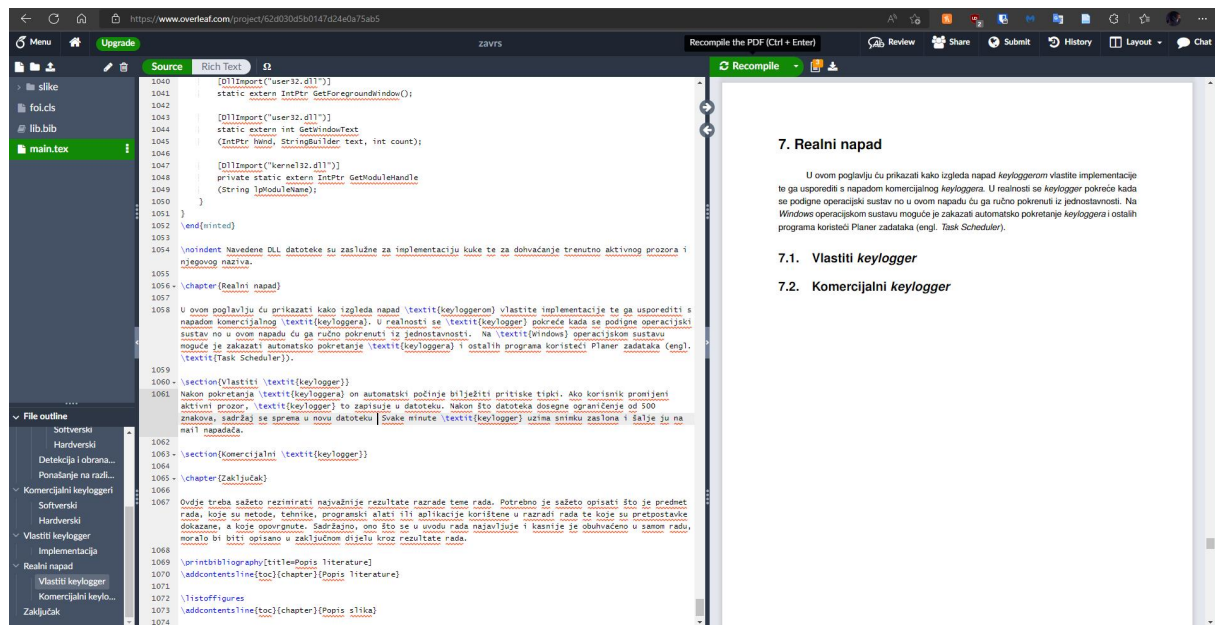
https://www.overleaf.com/project/62d030d5b0147d24e0a75ab5

Menu Upgrade zavrs Recompile the PDF (Ctrl + Enter) Review Share Submit History Layout Chat

slike
foi.cls
lib.bib
main.tex

Source Rich Text Ω

1040 [DllImport("user32.dll")]
1041 static extern IntPtr GetForegroundWindow();
1042
1043 [DllImport("user32.dll")]
1044 static extern int GetWindowText
1045 (IntPtr hWnd, StringBuilder text, int count);
1046
1047 [DllImport("kernel32.dll")]
1048 private static extern IntPtr GetModuleHandle
1049 (String lpModuleName);
1050 }
1051 }
1052 \end{minted}
1053
1054 \noindent Navedene DLL datoteke su zaslužne za implementaciju kuke te za dohvaćanje trenutno aktivnog prozora i njegovog naziva.
1055
1056 \chapter{Realni napad}
1057
1058 U ovom poglavlju ću prikazati kako izgleda napad \textit{keyloggerom} vlastite implementacije te ga usporediti s napadom komercijalnog \textit{keyloggera}. U realnosti se \textit{keylogger} pokreće kada se podigne operacijski sustav no u ovom napadu ću ga ručno pokrenuti iz jednostavnosti. Na \textit{Windows} operacijskom sustavu moguće je zakazati automatsko pokretanje \textit{keyloggera} i ostalih programa koristeći Planer zadataka (engl. \textit{Task Scheduler}).
1059
1060 \section{Vlastiti \textit{keylogger}}
1061 Nakon pokretanja \textit{keyloggera} on automatski počinje bilježiti pritiske tipki. Ako korisnik promijeni aktivni prozor, \textit{keylogger} to zapisuje u datoteku. Nakon što datoteka dosegne ograničenje od 500 znakova, sadržaj se sprema u novu datoteku. Svake minute \textit{keylogger} uzima snimku zaslona i šalje ju na mail napadača.
1062
1063 \section{Komercijalni \textit{keylogger}}
1064
1065 \chapter{Zaključak}
1066
1067 Ovdje treba sažeto rezimirati najvažnije rezultate razrade teme rada. Potrebno je sažeto opisati što je predmet rada, koje su metode, tehnike, programski alati ili aplikacije korištene u razradi rada te koje su pretpostavke dokazane, a koje opovrgnute. Sadržajno, ono što se u uvodu rada najavljuje i kasnije je obuhvaćeno u samom radu, moralo bi biti opisano u zaključnom dijelu kroz rezultate rada.
1068
1069 \printbibliography[title=Popis literature]
1070 \addcontentsline{toc}{chapter}{Popis literature}
1071
1072 \listoffigures
1073 \addcontentsline{toc}{chapter}{Popis slika}
1074

File outline
Softverski
Hardverski
Detekcija i obrana...
Ponašanje na razli...
Komercijalni keyloggeri
Softverski
Hardverski
Vlastiti keylogger
Implementacija
Realni napad
Vlastiti keylogger
Komercijalni keylo...
Zaključak

Recompile

7. Realni napad

U ovom poglavlju ću prikazati kako izgleda napad *keyloggerom* vlastite implementacije te ga usporediti s napadom komercijalnog *keyloggera*. U realnosti se *keylogger* pokreće kada se podigne operacijski sustav no u ovom napadu ću ga ručno pokrenuti iz jednostavnosti. Na *Windows* operacijskom sustavu moguće je zakazati automatsko pokretanje *keyloggera* i ostalih programa koristeći Planer zadataka (engl. *Task Scheduler*).

7.1. Vlastiti *keylogger*

7.2. Komercijalni *keylogger*